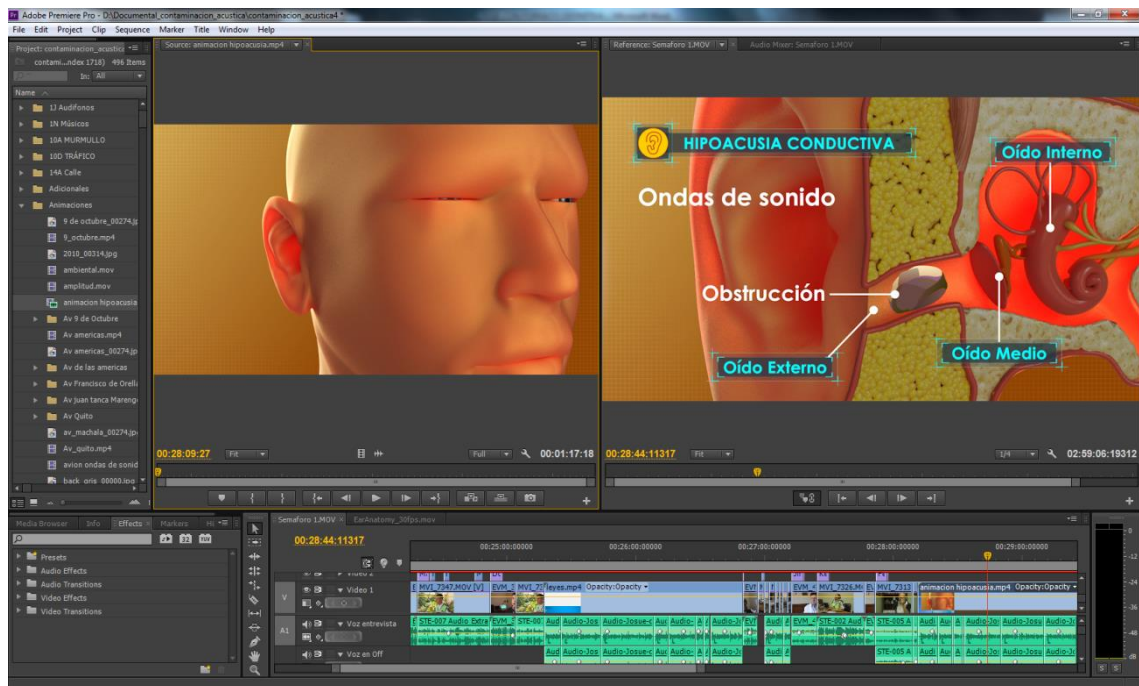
Adobe Premiere Pro - D:\Documental_contaminacion_acustica\contaminacion_acustica4 *

File Edit Project Clip Sequence Marker Title Window Help

Project: contaminacion_acustica
contami...ndex 1718) 496 Items
In: All
Name

1J Audifonos
1N Músicos
10A MURMULLO
10D TRÁFICO
14A Calle
Adicionales
Animaciones
9 de octubre_00274.jp
9_octubre.mp4
2010_00314.jpg
ambiental.mov
amplitud.mov
animacion hipoacusia
Av 9 de Octubre
Av americas.mp4
Av americas_00274.jp
Av de las americas
Av Francisco de Orell
Av juan tanca Mareng
Av Quito
av_machala_00274.jp
Av_quito.mp4
avion ondas de sonid
back oris 00000.jpg

Source: animacion hipoacusia.mp4

00:28:09:27 Fit Full 00:01:17:18

Reference: Semaforo 1.MOV Audio Mixer: Semaforo 1.MOV

HIPOACUSIA CONDUCTIVA
Oído Interno
Ondas de sonido
Obstrucción
Oído Medio
Oído Externo

00:28:44:11317 Fit 1/4 02:59:06:19312

Media Browser Info Effects Markers
Presets
Audio Effects
Audio Transitions
Video Effects
Video Transitions

Semaforo 1.MOV EarAnatomy_30fps.mov
00:28:44:11317
00:25:00:00000 00:26:00:00000 00:27:00:00000 00:28:00:00000 00:29:00:00000

Video 1
V
A1
Voz entrevista
Voz en Off

MVI_7347.MOV [V] EVM_5 MVI_7 leyes.mp4 Opacity:Opacity EVM MVI_7326.M MVI_7313 animacion hipoacusia.mp4 Opacity:Opacity
STE-007 Audio Extra Aud Audio-Jos Audio-Josue Audio- STE-002 Aud STE-005 A Audio-Jose Audio-Josu